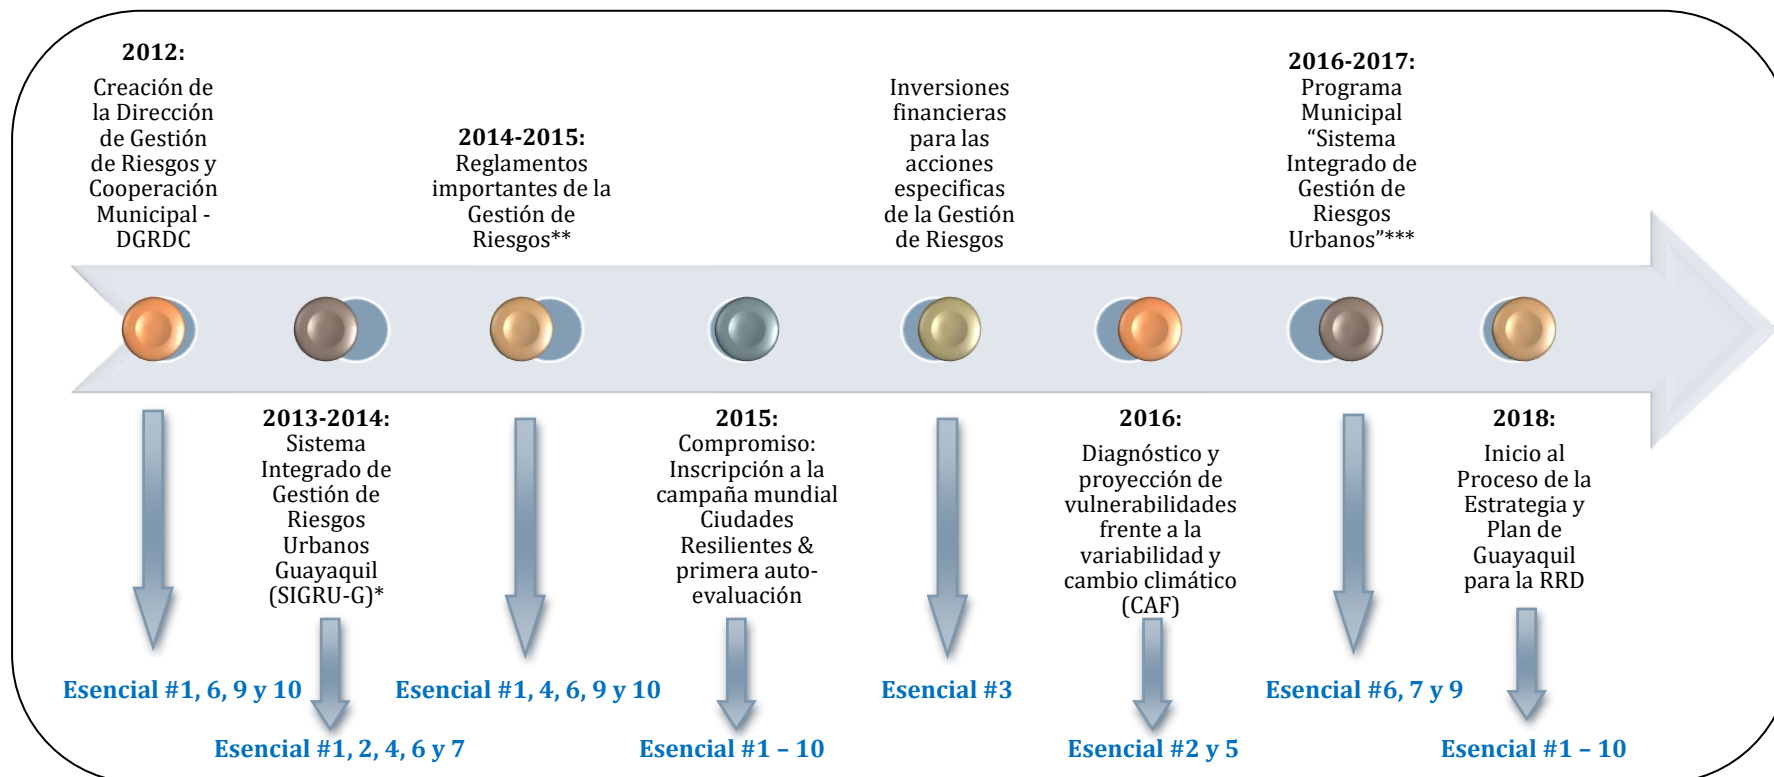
**2012:**
Creación de la Dirección de Gestión de Riesgos y Cooperación Municipal - DGRDC

**2014-2015:**
Reglamentos importantes de la Gestión de Riesgos**

Inversiones financieras para las acciones especificas de la Gestión de Riesgos

**2016-2017:**
Programa Municipal "Sistema Integrado de Gestión de Riesgos Urbanos"***

Esencial #1, 6, 9 y 10

**2013-2014:**
Sistema Integrado de Gestión de Riesgos Urbanos Guayaquil (SIGRU-G)*

Esencial #1, 2, 4, 6 y 7

Esencial #1, 4, 6, 9 y 10

**2015:**
Compromiso: Inscripción a la campaña mundial Ciudades Resilientes & primera auto-evaluación

Esencial #1 – 10

Esencial #3

**2016:**
Diagnóstico y proyección de vulnerabilidades frente a la variabilidad y cambio climático (CAF)

Esencial #2 y 5

Esencial #6, 7 y 9

**2018:**
Inicio al Proceso de la Estrategia y Plan de Guayaquil para la RRD

Esencial #1 – 10